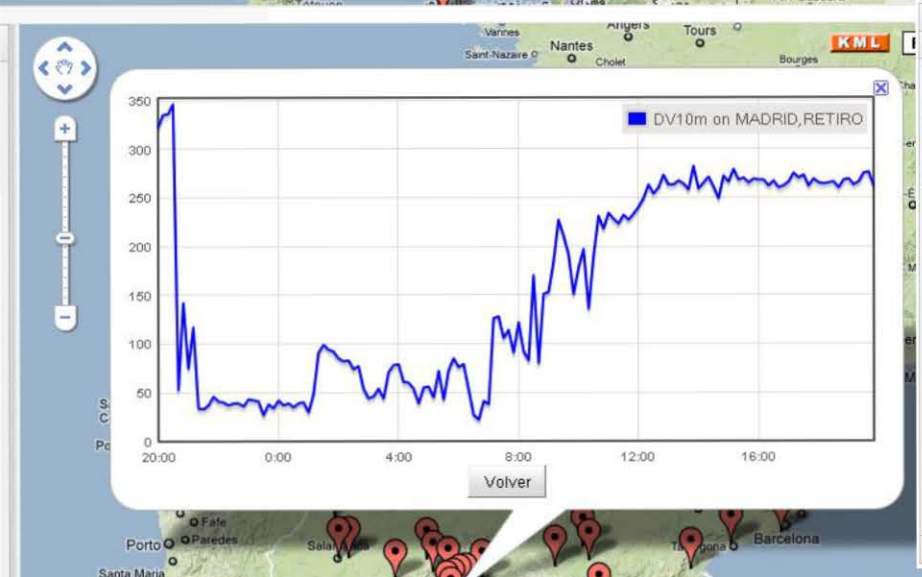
Vannes
Angers
Tours
Nantes
Saint-Nazaire
Cholet
Bourges
KML

DV10m on MADRID,RETIRO

350
300
250
200
150
100
50
0
20:00
0:00
4:00
8:00
12:00
16:00

Volver

Fafe
Porto
Paredes
Salamanca
Santa Maria
Tarragona
Barcelona